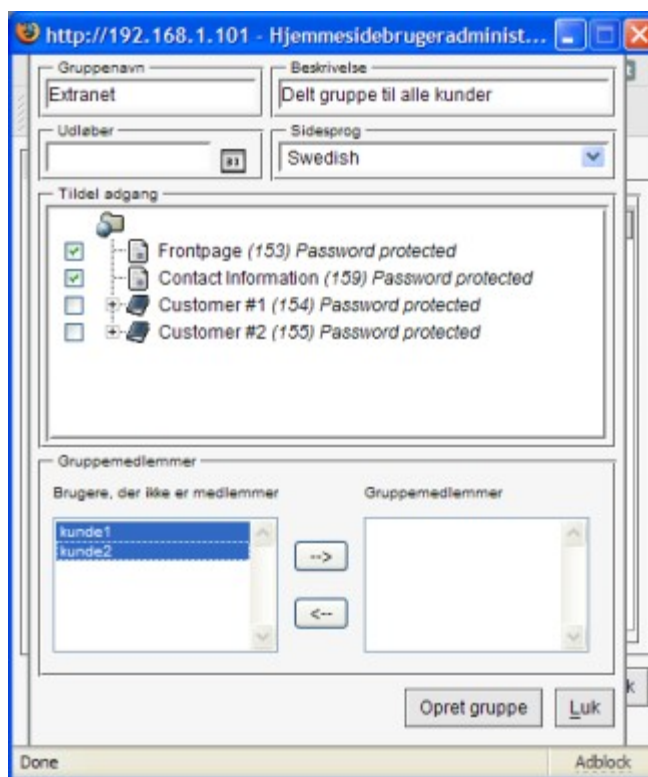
http://192.168.1.101 - Hjemmesidebrugeradminist...

Gruppenavn
Extranet

Beskrivelse
Delt gruppe til alle kunder

Udløber

Sidesprog
Swedish

Tildel adgang
Frontpage (153) Password protected
Contact Information (159) Password protected
Customer #1 (154) Password protected
Customer #2 (155) Password protected

Gruppemedlemmer
Brugere, der ikke er medlemmer
kunde1
kunde2

-->
<--

Gruppemedlemmer

Opret gruppe
Luk

Done
Adblock